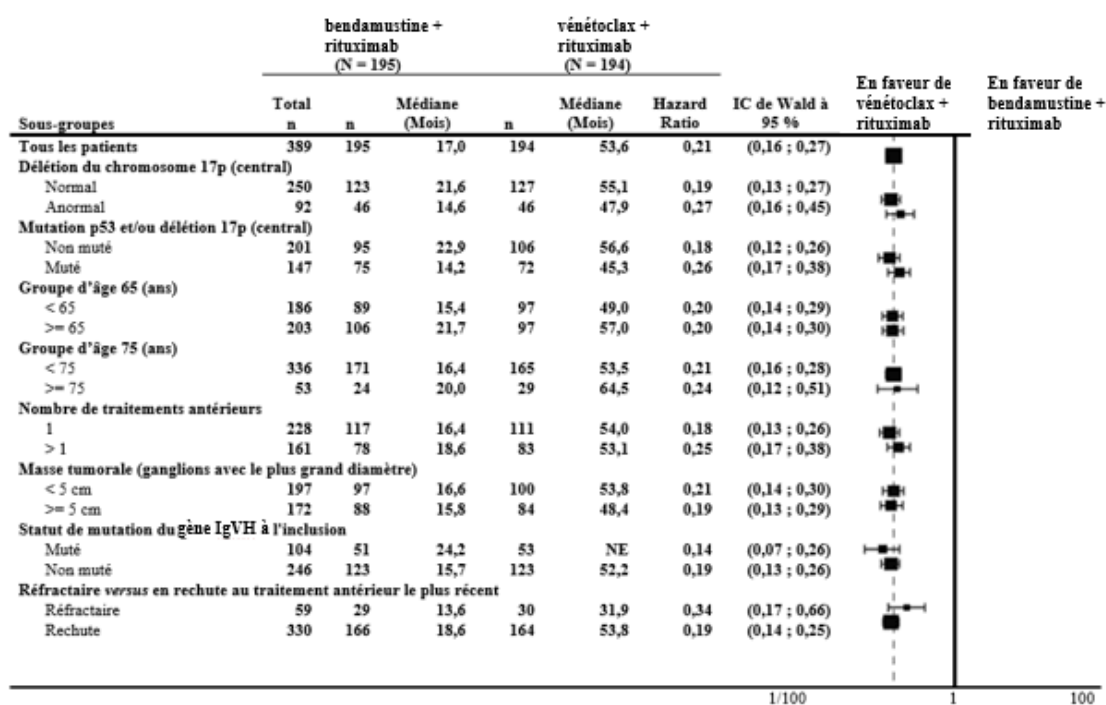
| Sous-groupes | Total n | bendamustine + rituximab (N = 195) n | bendamustine + rituximab (N = 195) Médiane (Mois) | vénétoclax + rituximab (N = 194) n | vénétoclax + rituximab (N = 194) Médiane (Mois) | Hazard Ratio | IC de Wald à 95 % |
|---|---|---|---|---|---|---|---|
| Tous les patients | 389 | 195 | 17,0 | 194 | 53,6 | 0,21 | (0,16 ; 0,27) |
| Délétion du chromosome 17p (central) | | | | | | | |
| Normal | 250 | 123 | 21,6 | 127 | 55,1 | 0,19 | (0,13 ; 0,27) |
| Anormal | 92 | 46 | 14,6 | 46 | 47,9 | 0,27 | (0,16 ; 0,45) |
| Mutation p53 et/ou délétion 17p (central) | | | | | | | |
| Non muté | 201 | 95 | 22,9 | 106 | 56,6 | 0,18 | (0,12 ; 0,26) |
| Muté | 147 | 75 | 14,2 | 72 | 45,3 | 0,26 | (0,17 ; 0,38) |
| Groupe d'âge 65 (ans) | | | | | | | |
| < 65 | 186 | 89 | 15,4 | 97 | 49,0 | 0,20 | (0,14 ; 0,29) |
| >= 65 | 203 | 106 | 21,7 | 97 | 57,0 | 0,20 | (0,14 ; 0,30) |
| Groupe d'âge 75 (ans) | | | | | | | |
| < 75 | 336 | 171 | 16,4 | 165 | 53,5 | 0,21 | (0,16 ; 0,28) |
| >= 75 | 53 | 24 | 20,0 | 29 | 64,5 | 0,24 | (0,12 ; 0,51) |
| Nombre de traitements antérieurs | | | | | | | |
| 1 | 228 | 117 | 16,4 | 111 | 54,0 | 0,18 | (0,13 ; 0,26) |
| > 1 | 161 | 78 | 18,6 | 83 | 53,1 | 0,25 | (0,17 ; 0,38) |
| Masse tumorale (ganglions avec le plus grand diamètre) | | | | | | | |
| < 5 cm | 197 | 97 | 16,6 | 100 | 53,8 | 0,21 | (0,14 ; 0,30) |
| >= 5 cm | 172 | 88 | 15,8 | 84 | 48,4 | 0,19 | (0,13 ; 0,29) |
| Statut de mutation du gène IgVH à l'inclusion | | | | | | | |
| Muté | 104 | 51 | 24,2 | 53 | NE | 0,14 | (0,07 ; 0,26) |
| Non muté | 246 | 123 | 15,7 | 123 | 52,2 | 0,19 | (0,13 ; 0,26) |
| Réfractaire versus en rechute au traitement antérieur le plus récent | | | | | | | |
| Réfractaire | 59 | 29 | 13,6 | 30 | 31,9 | 0,34 | (0,17 ; 0,66) |
| Rechute | 330 | 166 | 18,6 | 164 | 53,8 | 0,19 | (0,14 ; 0,25) |

En faveur de vénétoclax + rituximab

En faveur de bendamustine + rituximab

1/100 1 100